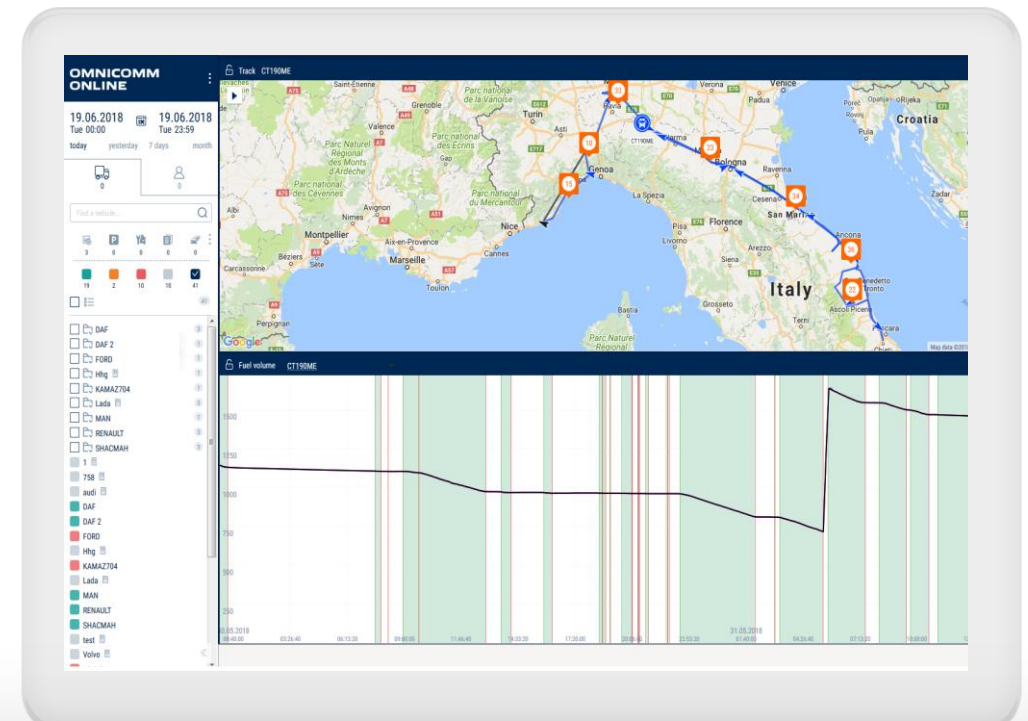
OMNICOMM ONLINE

19.06.2018
Tue 00:00

19.06.2018
Tue 23:59

today yesterday 7 days month

0 0

Find a vehicle...

3 0 0 0 0

19 2 10 10 41

DAF
DAF 2
FORD
Hhg
KAMAZ704
Lada
MAN
RENAULT
SHACMAH
1
758
audi
DAF
DAF 2
FORD
Hhg
KAMAZ704
Lada
MAN
RENAULT
SHACMAH
test
Volvo

Track CT190ME

Venice
Padua
Verona
Grenoble
Parc national de la Vanoise
Valence
Turin
Asti
Parc Naturel Régional des Monts d'Ardèche
Parc national des Cévennes
Genoa
Parc national du Mercantour
Nice
Cannes
Avignon
Nimes
Montpellier
Aix-en-Provence
Marseille
Béziers
Sète
Carcassonne
Toulon
Perpignan
Parma
Bologna
Ravenna
La Spezia
Cesena
San Marino
Pisa
Florence
Livorno
Arezzo
Siena
Ancona
Italy
Grosseto
Terni
Ascoli Piceno
Pescara
Bastia
Parc Naturel Régional
Croatia
Pula
Zadar
Poreč
Rijeka
Teramo
Chieti
Albi
Gap
Digne
Ecrins
CT190ME
33
19
15
23
38
36
27
Google
Map data ©2018

Fuel volume CT190ME

1500
1250
1000
750
500
250

30.05.2018
31.05.2018